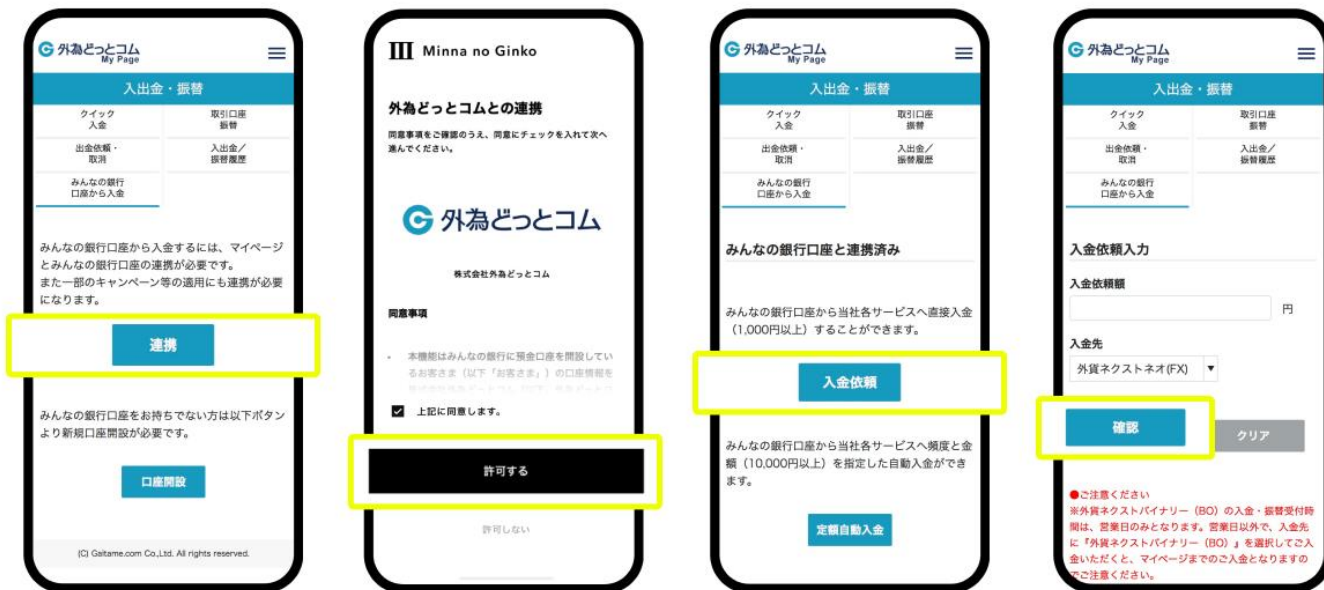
外為どっとコム My Page

入出金・振替

クイック入金

取引口座振替

出金依頼・取消

入出金／振替履歴

みんなの銀行口座から入金

みんなの銀行口座から入金するには、マイページとみんなの銀行口座の連携が必要です。
また一部のキャンペーン等の適用にも連携が必要になります。

連携

みんなの銀行口座をお持ちでない方は以下ボタンより新規口座開設が必要です。

口座開設

(C) Gaitame.com Co.,Ltd. All rights reserved.

Minna no Ginko

外為どっとコムとの連携

同意事項をご確認のうえ、同意にチェックを入れて次へ進んでください。

外為どっとコム

株式会社外為どっとコム

同意事項

本機能はみんなの銀行に預金口座を開設しているお客さま（以下「お客さま」）の口座情報を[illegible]

上記に同意します。

許可する

許可しない

外為どっとコム My Page

入出金・振替

クイック入金

取引口座振替

出金依頼・取消

入出金／振替履歴

みんなの銀行口座から入金

みんなの銀行口座と連携済み

みんなの銀行口座から当社各サービスへ直接入金（1,000円以上）することができます。

入金依頼

みんなの銀行口座から当社各サービスへ頻度と金額（10,000円以上）を指定した自動入金ができます。

定額自動入金

外為どっとコム My Page

入出金・振替

クイック入金

取引口座振替

出金依頼・取消

入出金／振替履歴

みんなの銀行口座から入金

入金依頼入力

入金依頼額

円

入金先

外貨ネクストネオ(FX)

確認

クリア

●ご注意ください
※外貨ネクストバイナリー（BO）の入金・振替受付時間は、営業日のみとなります。営業日以外で、入金先に「外貨ネクストバイナリー（BO）」を選択してご入金いただくと、マイページまでのご入金となりますのでご注意ください。